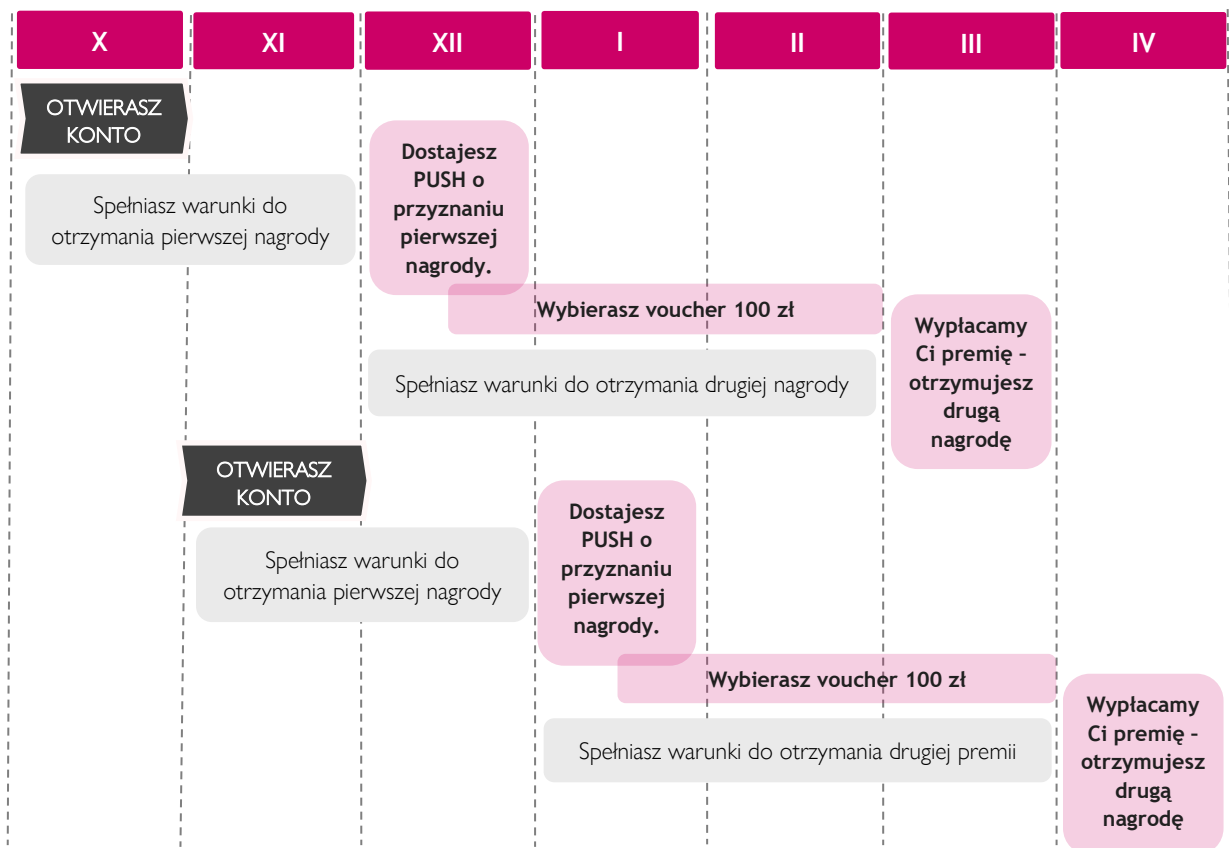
| X | XI | XII | I | II | III | IV |
|---|---|---|---|---|---|---|

OTWIERASZ KONTO

Spełniasz warunki do otrzymania pierwszej nagrody

Dostajesz PUSH o przyznaniu pierwszej nagrody.

Wybierasz voucher 100 zł

Spełniasz warunki do otrzymania drugiej nagrody

Wypłacamy Ci premię - otrzymujesz drugą nagrodę

OTWIERASZ KONTO

Spełniasz warunki do otrzymania pierwszej nagrody

Dostajesz PUSH o przyznaniu pierwszej nagrody.

Wybierasz voucher 100 zł

Spełniasz warunki do otrzymania drugiej premii

Wypłacamy Ci premię - otrzymujesz drugą nagrodę